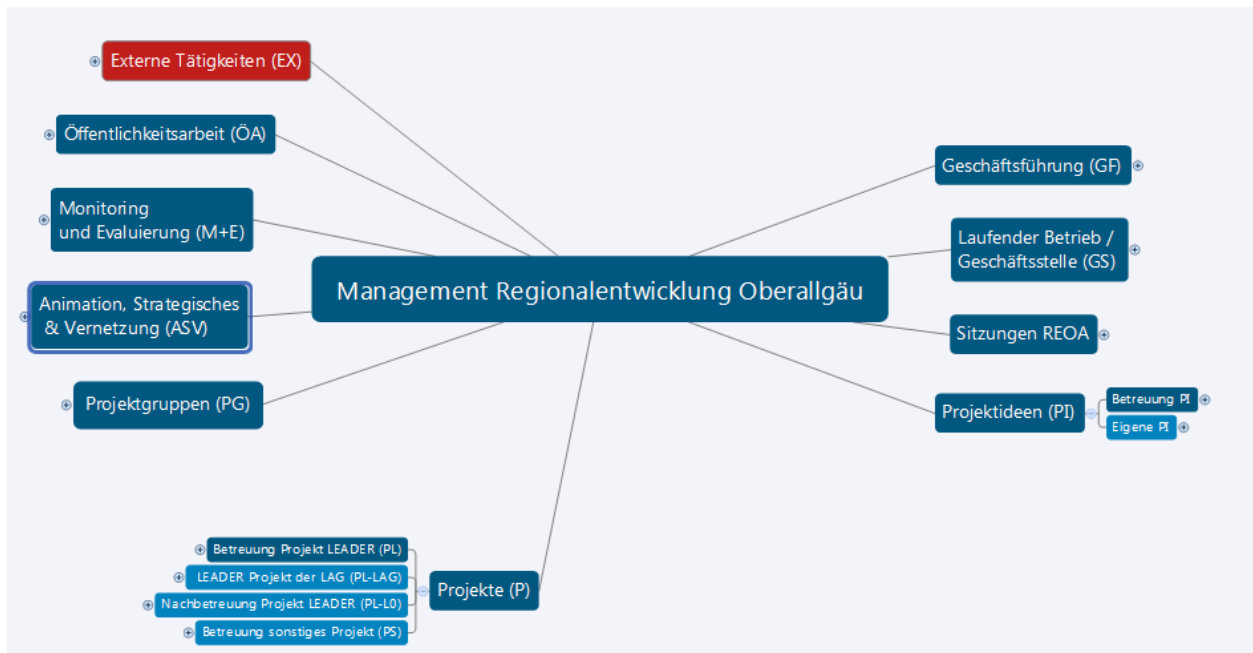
Externe Tätigkeiten (EX)

Öffentlichkeitsarbeit (ÖA)

Monitoring und Evaluierung (M+E)

Animation, Strategisches & Vernetzung (ASV)

Projektgruppen (PG)

Management Regionalentwicklung Oberallgäu

Geschäftsführung (GF)

Laufender Betrieb / Geschäftsstelle (GS)

Sitzungen REOA

Projektideen (PI)

Betreuung PI

Eigene PI

Betreuung Projekt LEADER (PL)

LEADER Projekt der LAG (PL-LAG)

Nachbetreuung Projekt LEADER (PL-L0)

Betreuung sonstiges Projekt (PS)

Projekte (P)